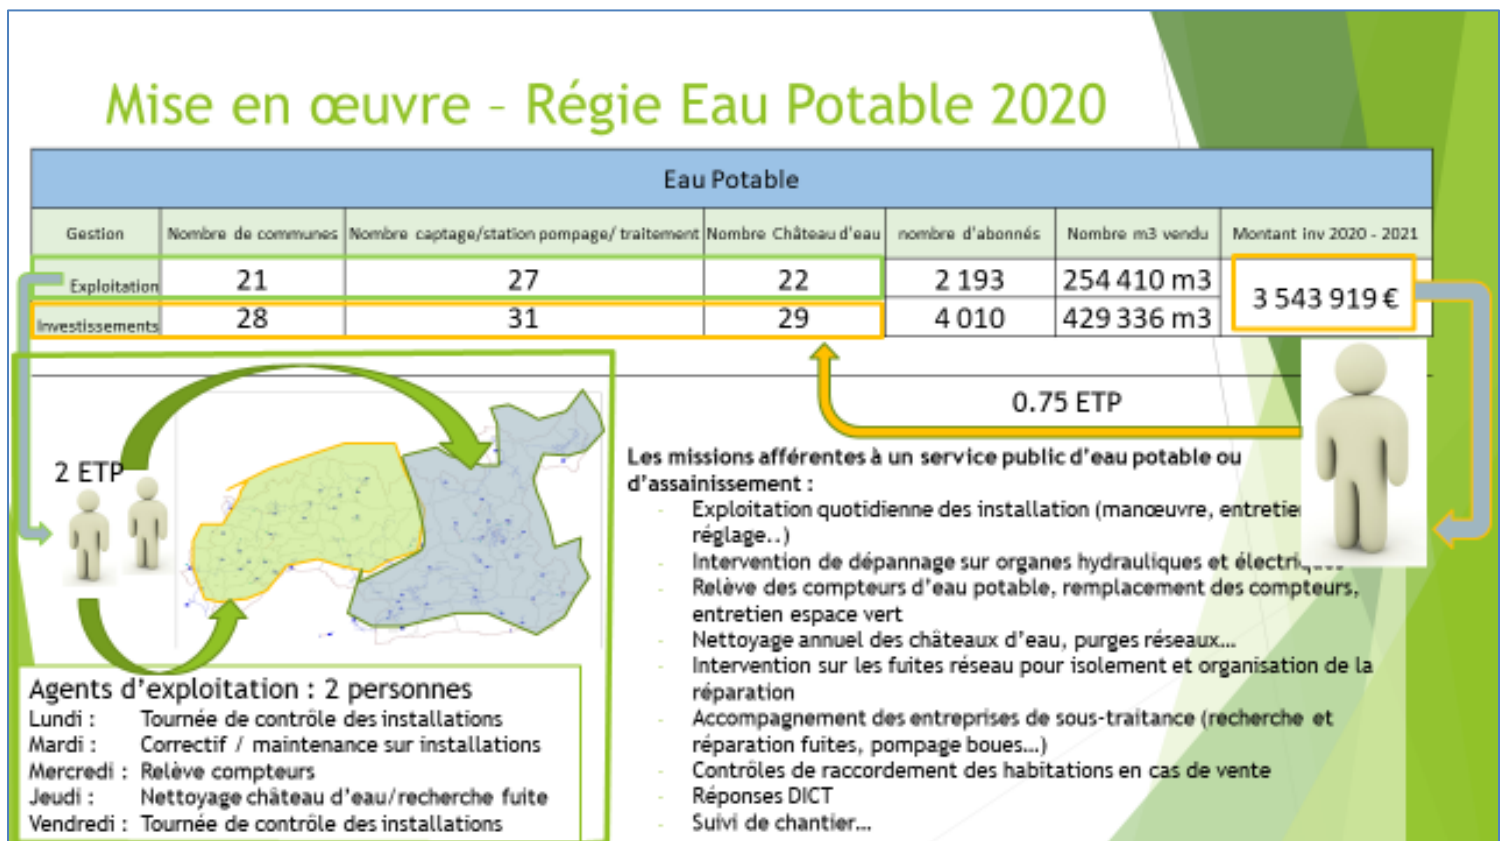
Mise en œuvre – Régie Eau Potable 2020

| Eau Potable | | | | | | |
|---|---|---|---|---|---|---|
| Gestion | Nombre de communes | Nombre captage/station pompage/ traitement | Nombre Château d'eau | nombre d'abonnés | Nombre m3 vendu | Montant inv 2020 - 2021 |
| Exploitation | 21 | 27 | 22 | 2 193 | 254 410 m3 | 3 543 919 € |
| Investissements | 28 | 31 | 29 | 4 010 | 429 336 m3 | |

0.75 ETP

2 ETP

Les missions afférentes à un service public d'eau potable ou d'assainissement :
- Exploitation quotidienne des installation (manœuvre, entretie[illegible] réglage..)
- Intervention de dépannage sur organes hydrauliques et électri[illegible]
- Relève des compteurs d'eau potable, remplacement des compteurs, entretien espace vert
- Nettoyage annuel des châteaux d'eau, purges réseaux…
- Intervention sur les fuites réseau pour isolement et organisation de la réparation
- Accompagnement des entreprises de sous-traitance (recherche et réparation fuites, pompage boues…)
- Contrôles de raccordement des habitations en cas de vente
- Réponses DICT
- Suivi de chantier…

Agents d'exploitation : 2 personnes
Lundi : Tournée de contrôle des installations
Mardi : Correctif / maintenance sur installations
Mercredi : Relève compteurs
Jeudi : Nettoyage château d'eau/recherche fuite
Vendredi : Tournée de contrôle des installations